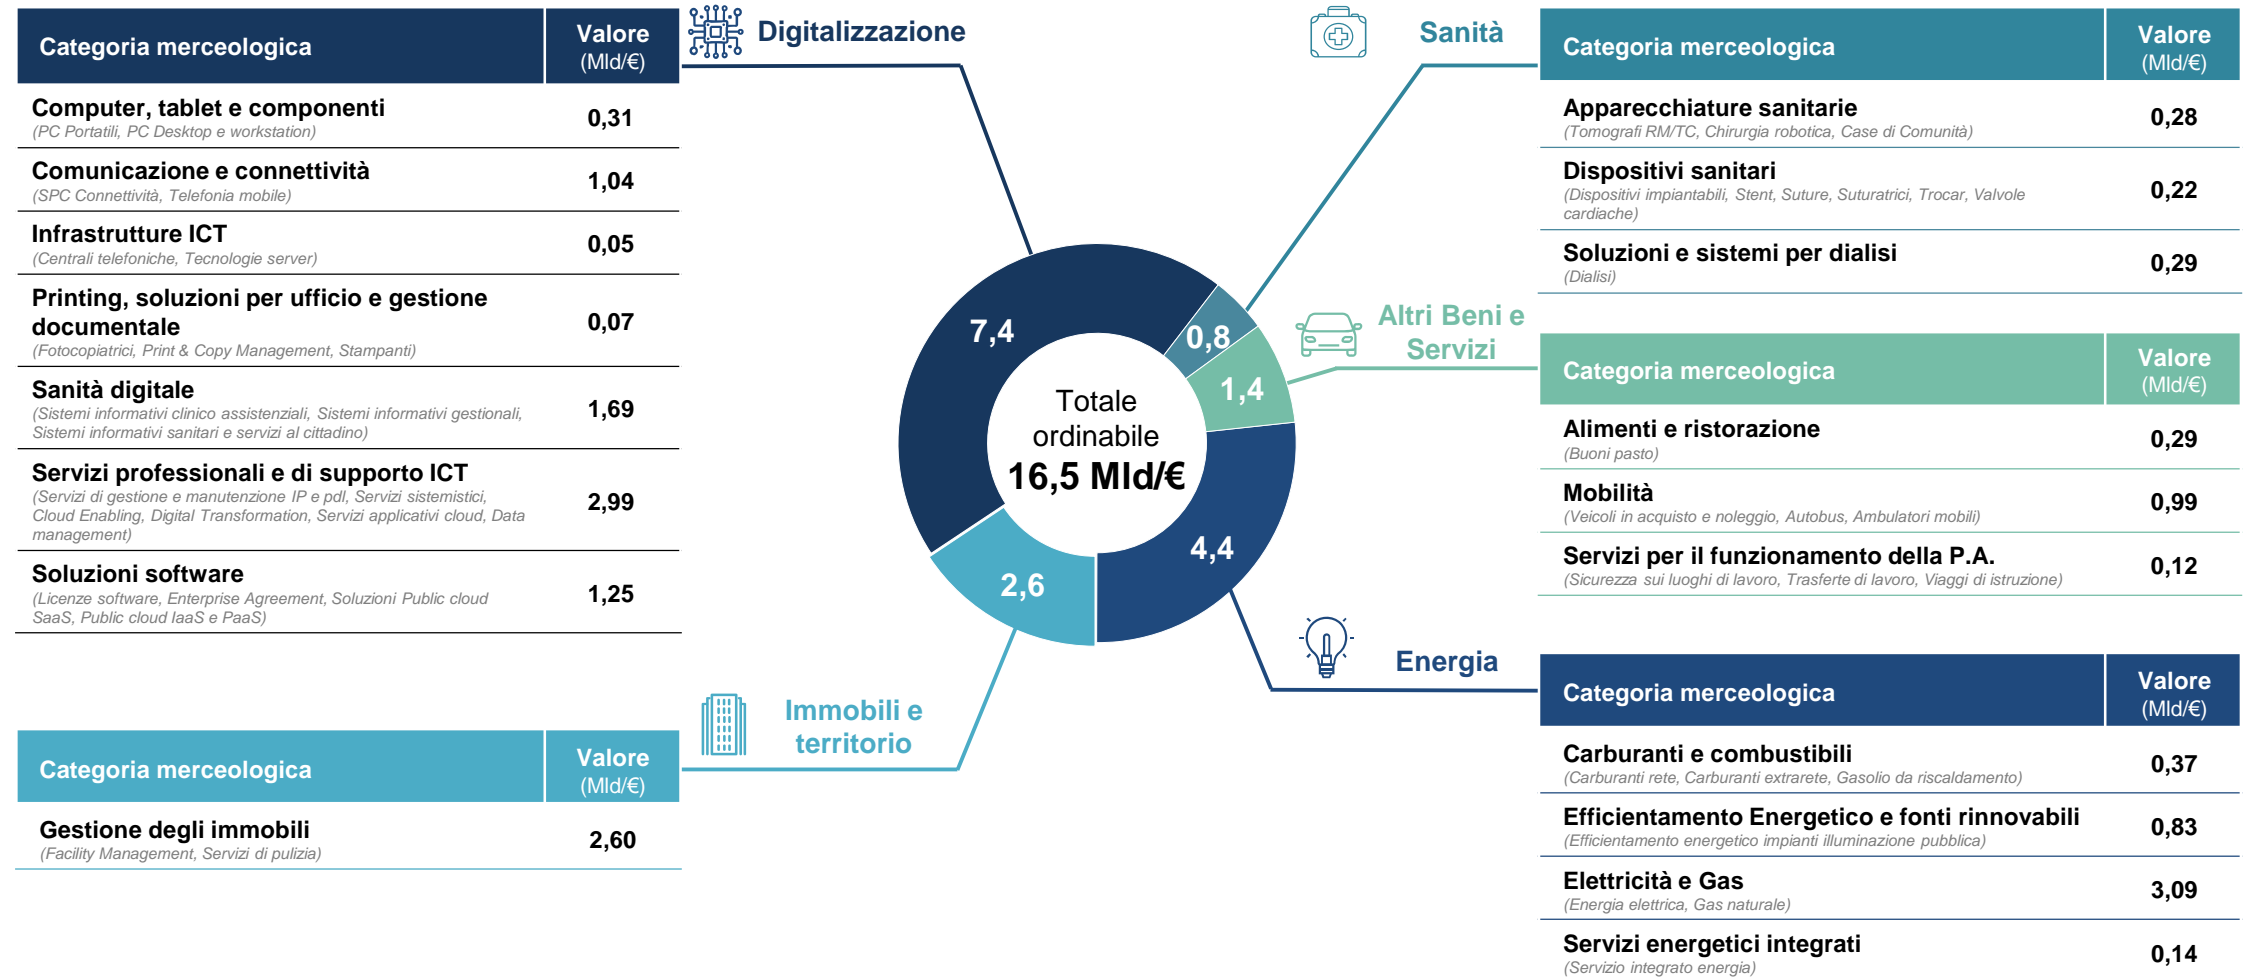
| Categoria merceologica | Valore (Mld/€) |
|---|---|
| Computer, tablet e componenti (PC Portatili, PC Desktop e workstation) | 0,31 |
| Comunicazione e connettività (SPC Connettività, Telefonia mobile) | 1,04 |
| Infrastrutture ICT (Centrali telefoniche, Tecnologie server) | 0,05 |
| Printing, soluzioni per ufficio e gestione documentale (Fotocopiatrici, Print & Copy Management, Stampanti) | 0,07 |
| Sanità digitale (Sistemi informativi clinico assistenziali, Sistemi informativi gestionali, Sistemi informativi sanitari e servizi al cittadino) | 1,69 |
| Servizi professionali e di supporto ICT (Servizi di gestione e manutenzione IP e pdl, Servizi sistemistici, Cloud Enabling, Digital Transformation, Servizi applicativi cloud, Data management) | 2,99 |
| Soluzioni software (Licenze software, Enterprise Agreement, Soluzioni Public cloud SaaS, Public cloud IaaS e PaaS) | 1,25 |

Digitalizzazione

Sanità

| Categoria merceologica | Valore (Mld/€) |
|---|---|
| Apparecchiature sanitarie (Tomografi RM/TC, Chirurgia robotica, Case di Comunità) | 0,28 |
| Dispositivi sanitari (Dispositivi impiantabili, Stent, Suture, Suturatrici, Trocar, Valvole cardiache) | 0,22 |
| Soluzioni e sistemi per dialisi (Dialisi) | 0,29 |

7,4
0,8
1,4
4,4
2,6

Totale ordinabile
16,5 Mld/€

Altri Beni e Servizi

| Categoria merceologica | Valore (Mld/€) |
|---|---|
| Alimenti e ristorazione (Buoni pasto) | 0,29 |
| Mobilità (Veicoli in acquisto e noleggio, Autobus, Ambulatori mobili) | 0,99 |
| Servizi per il funzionamento della P.A. (Sicurezza sui luoghi di lavoro, Trasferte di lavoro, Viaggi di istruzione) | 0,12 |

Energia

| Categoria merceologica | Valore (Mld/€) |
|---|---|
| Carburanti e combustibili (Carburanti rete, Carburanti extrarete, Gasolio da riscaldamento) | 0,37 |
| Efficientamento Energetico e fonti rinnovabili (Efficientamento energetico impianti illuminazione pubblica) | 0,83 |
| Elettricità e Gas (Energia elettrica, Gas naturale) | 3,09 |
| Servizi energetici integrati (Servizio integrato energia) | 0,14 |

Immobili e territorio

| Categoria merceologica | Valore (Mld/€) |
|---|---|
| Gestione degli immobili (Facility Management, Servizi di pulizia) | 2,60 |